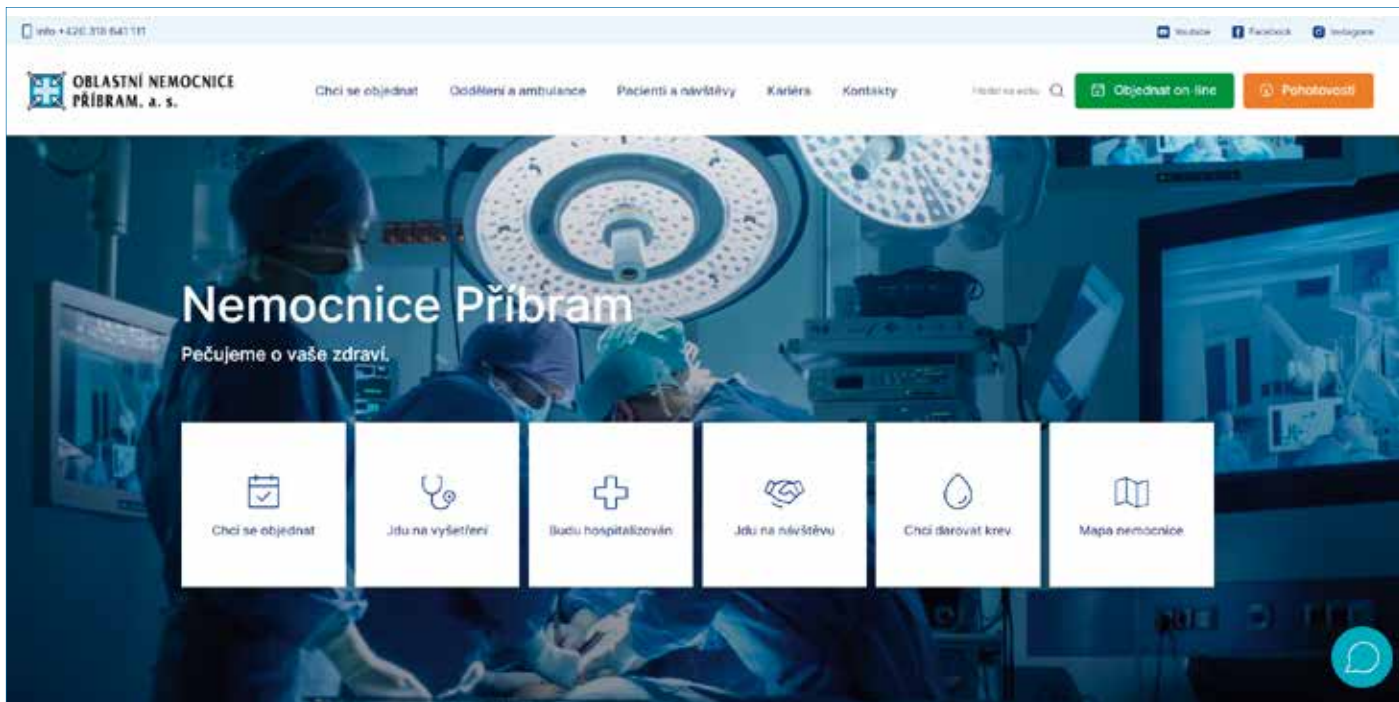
Info +420 318 641 111

Youtube Facebook Instagram

OBLASTNÍ NEMOCNICE PŘÍBRAM, a. s.

Chci se objednat Oddělení a ambulance Pacienti a návštěvy Kariéra Kontakty

Hledat na webu

Objednat on-line

Pohotovosti

Nemocnice Příbram

Pečujeme o vaše zdraví.

Chci se objednat

Jdu na vyšetření

Budu hospitalizován

Jdu na návštěvu

Chci darovat krev

Mapa nemocnice